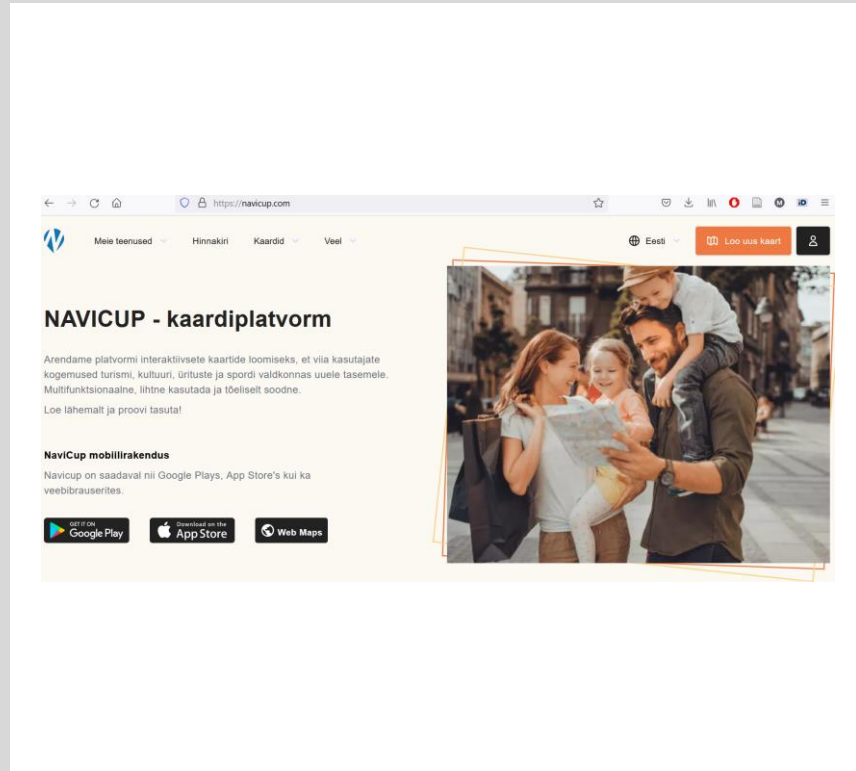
https://navicup.com

Meie teenused Hinnakiri Kaardid Veel

Eesti Loo uus kaart

NAVICUP - kaardiplatvorm

Arendame platvormi interaktiivsete kaartide loomiseks, et viia kasutajate kogemused turismi, kultuuri, ürituste ja spordi valdkonnas uuele tasemele. Multifunktsionaalne, lihtne kasutada ja tõeliselt soodne.

Loe lähemalt ja proovi tasuta!

NaviCup mobiilirakendus

Navicup on saadaval nii Google Plays, App Store's kui ka veebibrauserites.

GET IT ON Google Play

Download on the App Store

Web Maps